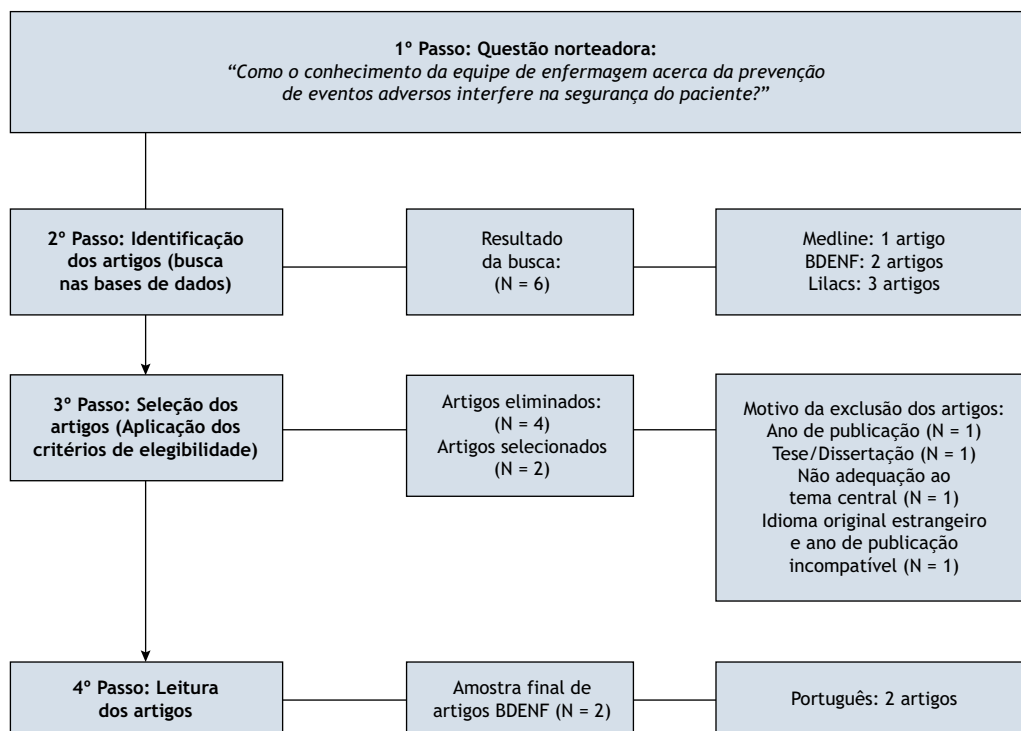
1º Passo: Questão norteadora:
*“Como o conhecimento da equipe de enfermagem acerca da prevenção de eventos adversos interfere na segurança do paciente?”*

2º Passo: Identificação dos artigos (busca nas bases de dados)

Resultado da busca: (N = 6)

Medline: 1 artigo
BDENF: 2 artigos
Lilacs: 3 artigos

3º Passo: Seleção dos artigos (Aplicação dos critérios de elegibilidade)

Artigos eliminados: (N = 4)
Artigos selecionados (N = 2)

Motivo da exclusão dos artigos:
Ano de publicação (N = 1)
Tese/Dissertação (N = 1)
Não adequação ao tema central (N = 1)
Idioma original estrangeiro e ano de publicação incompatível (N = 1)

4º Passo: Leitura dos artigos

Amostra final de artigos BDENF (N = 2)

Português: 2 artigos